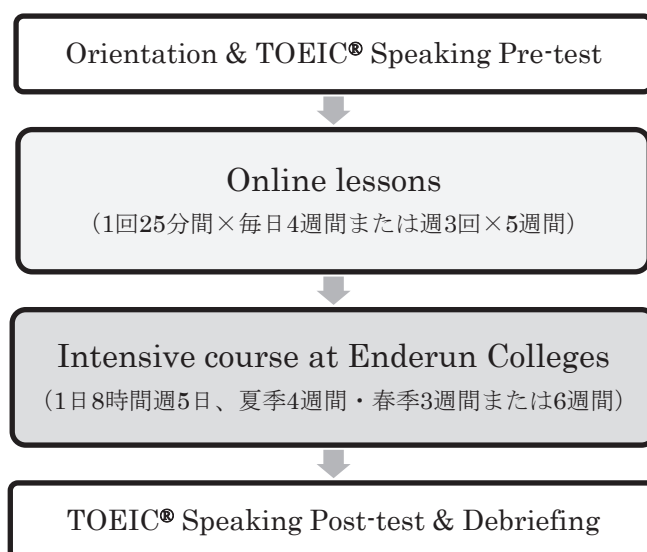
Orientation & TOEIC® Speaking Pre-test

Online lessons
（1回25分間×毎日4週間または週3回×5週間）

Intensive course at Enderun Colleges
（1日8時間週5日、夏季4週間・春季3週間または6週間）

TOEIC® Speaking Post-test & Debriefing